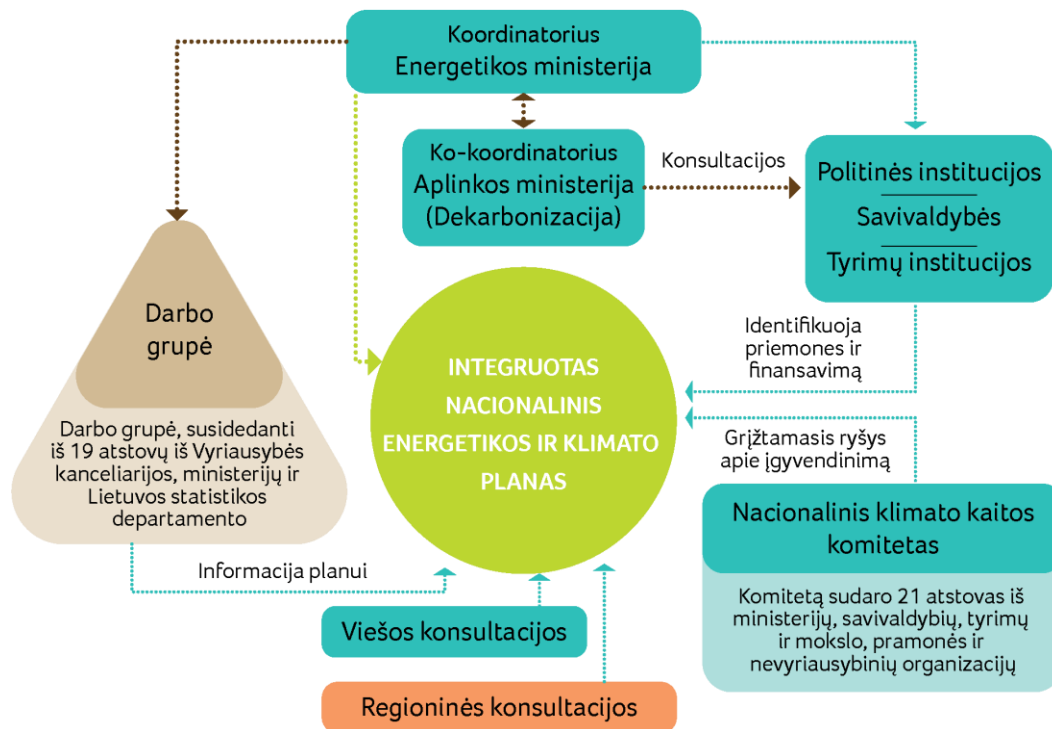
Koordinatorius
Energetikos ministerija

Ko-koordinatorius
Aplinkos ministerija
(Dekarbonizacija)

Konsultacijos

Politinės institucijos
Savivaldybės
Tyrimų institucijos

Darbo grupė

Darbo grupė, susidedanti iš 19 atstovų iš Vyriausybės kanceliarijos, ministerijų ir Lietuvos statistikos departamento

INTEGRUOTAS NACIONALINIS ENERGETIKOS IR KLIMATO PLANAS

Identifikuoja priemones ir finansavimą

Grįžtamasis ryšys apie įgyvendinimą

Nacionalinis klimato kaitos komitetas

Komitetą sudaro 21 atstovas iš ministerijų, savivaldybių, tyrimų ir mokslo, pramonės ir nevyriausybinių organizacijų

Informacija planui

Viešos konsultacijos

Regioninės konsultacijos